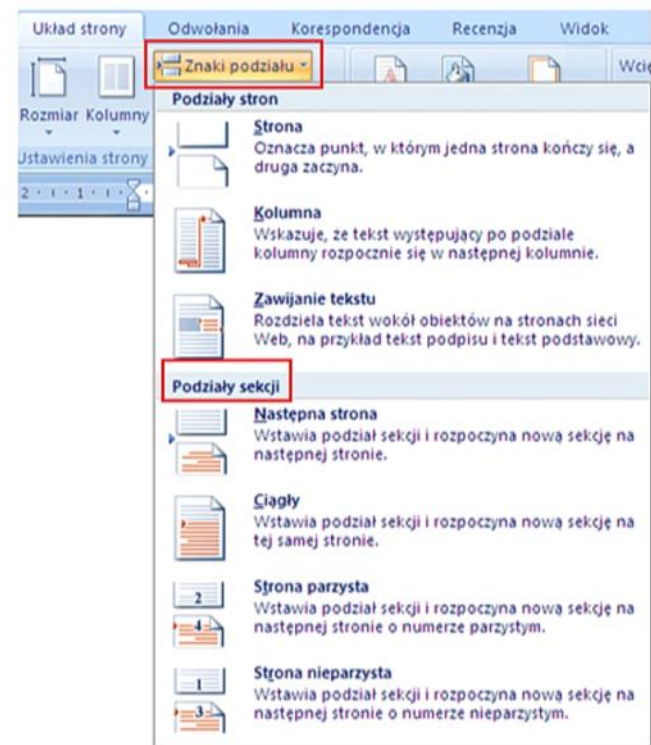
Układ strony Odwołania Korespondencja Recenzja Widok

Znaki podziału

Wci

Rozmiar Kolumny

Ustawienia strony

Podziały stron

Strona
Oznacza punkt, w którym jedna strona kończy się, a druga zaczyna.

Kolumna
Wskazuje, że tekst występujący po podziale kolumny rozpocznie się w następnej kolumnie.

Zawijanie tekstu
Rozdziela tekst wokół obiektów na stronach sieci Web, na przykład tekst podpisu i tekst podstawowy.

Podziały sekcji

Następna strona
Wstawia podział sekcji i rozpoczyna nową sekcję na następnej stronie.

Ciągły
Wstawia podział sekcji i rozpoczyna nową sekcję na tej samej stronie.

2
4

Strona parzysta
Wstawia podział sekcji i rozpoczyna nową sekcję na następnej stronie o numerze parzystym.

1
3

Strona nieparzysta
Wstawia podział sekcji i rozpoczyna nową sekcję na następnej stronie o numerze nieparzystym.